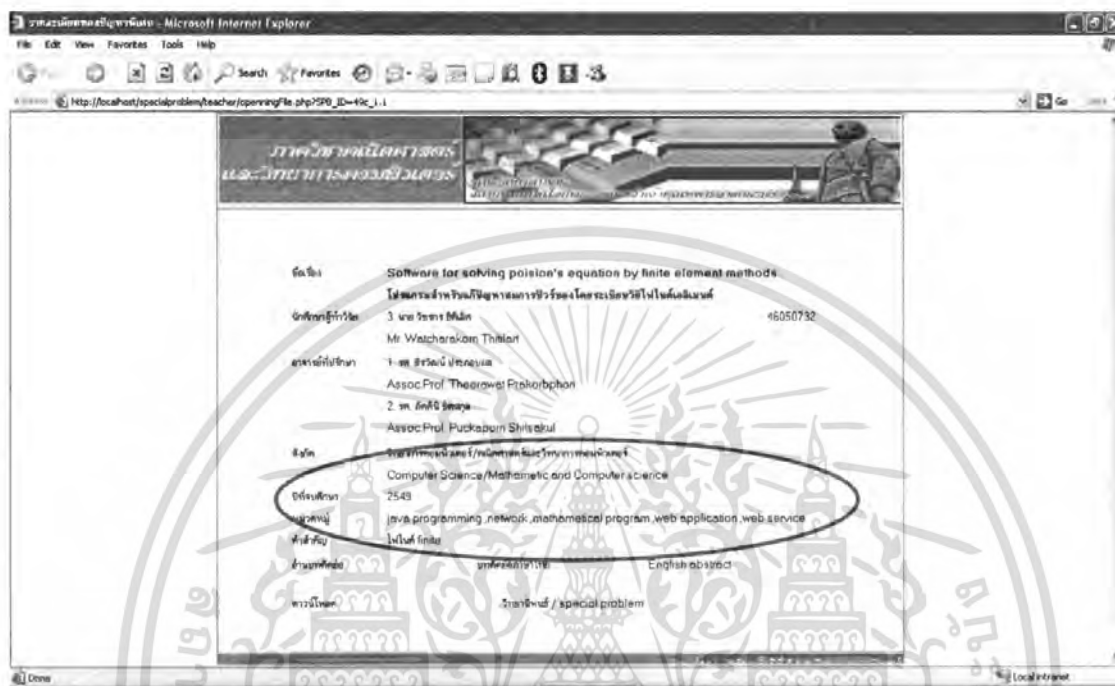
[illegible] - Microsoft Internet Explorer
File Edit View Favorites Tools Help
Search Favorites
Address http://localhost/specialproblem/teacher/openningFile.php?SPB_ID=49c_i.i
Go

ภาควิชาคณิตศาสตร์และวิทยาการคอมพิวเตอร์

หัวข้อ Software for solving poision's equation by finite element methods
โปรแกรมสำหรับแก้ปัญหาสมการปัวซองโดยระเบียบวิธีไฟไนต์เอลิเมนต์
นักศึกษาผู้ทำวิจัย 3. นาย วัชรากร ธิติเลิศ 46050732
Mr. Watcharakorn Thitilert
อาจารย์ที่ปรึกษา 1. รศ. ธีรวัฒน์ ประกอบผล
Assoc.Prof. Theerawat Prakorbphon
2. รศ. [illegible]
Assoc.Prof. Puckaporn Shrisakul
สังกัด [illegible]
Computer Science/Mathematic and Computer science
ปีที่จบศึกษา 2549
หมวดหมู่ java programming ,network ,mathematical program ,web application ,web service
คำสำคัญ ไฟไนต์ finite
ดาวน์โหลด บทคัดย่อภาษาไทย English abstract
ดาวน์โหลด วิทยานิพนธ์ / special problem

Done Local intranet